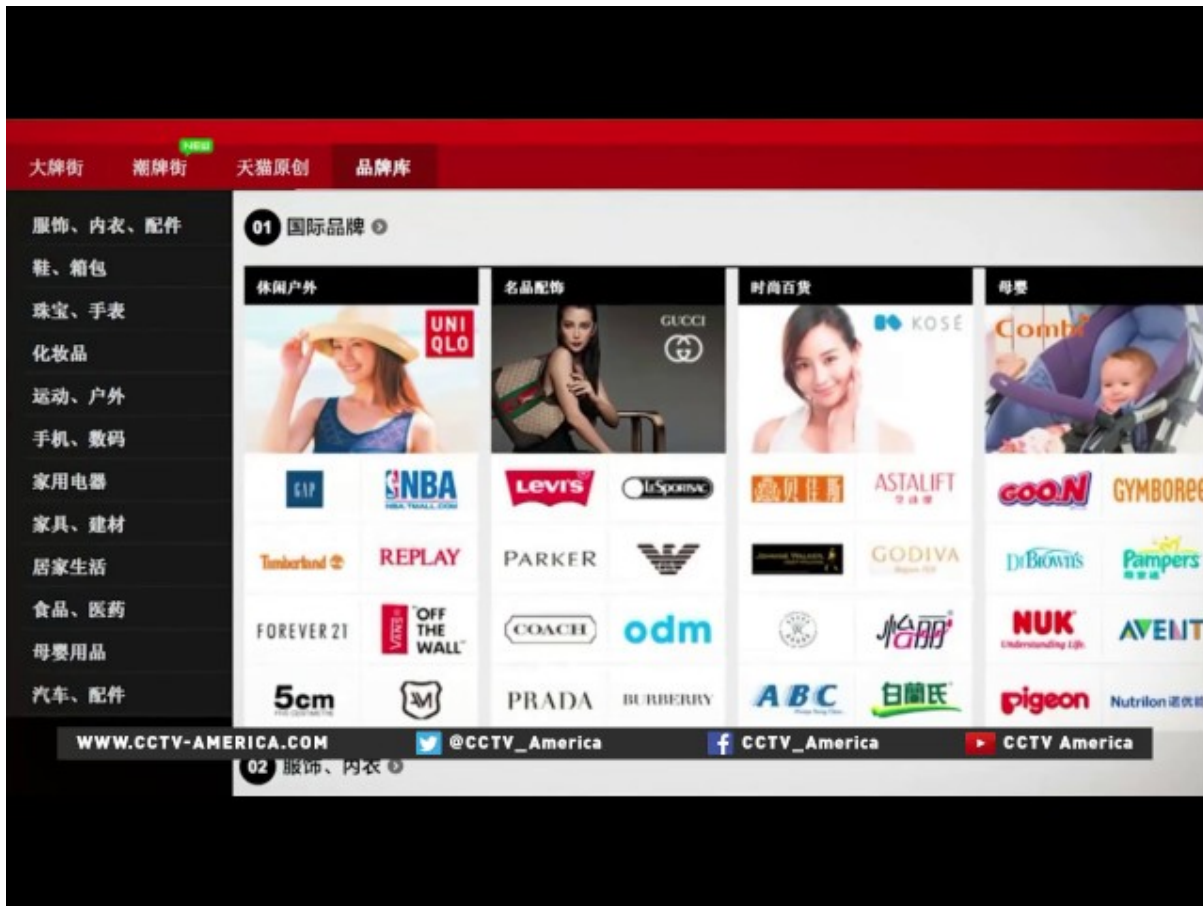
大牌街 NEW 潮牌街 天猫原创 品牌库

服饰、内衣、配件
鞋、箱包
珠宝、手表
化妆品
运动、户外
手机、数码
家用电器
家具、建材
居家生活
食品、医药
母婴用品
汽车、配件

01 国际品牌

休闲户外
UNI QLO
GAP
NBA
Timberland
REPLAY
FOREVER 21
VANS OFF THE WALL
5cm

名品配饰
GUCCI
Levi's
LeSportsac
PARKER
COACH
odm
PRADA
BURBERRY

时尚百货
KOSÉ
ASTALIFT
GODIVA
怡丽
ABC
白兰氏

母婴
Combi
GOO.N
GYMBOREE
Dr.Brown's
Pampers
NUK
AVENT
Pigeon
Nutrilon

02 服饰、内衣

WWW.CCTV-AMERICA.COM @CCTV_America CCTV_America CCTV America